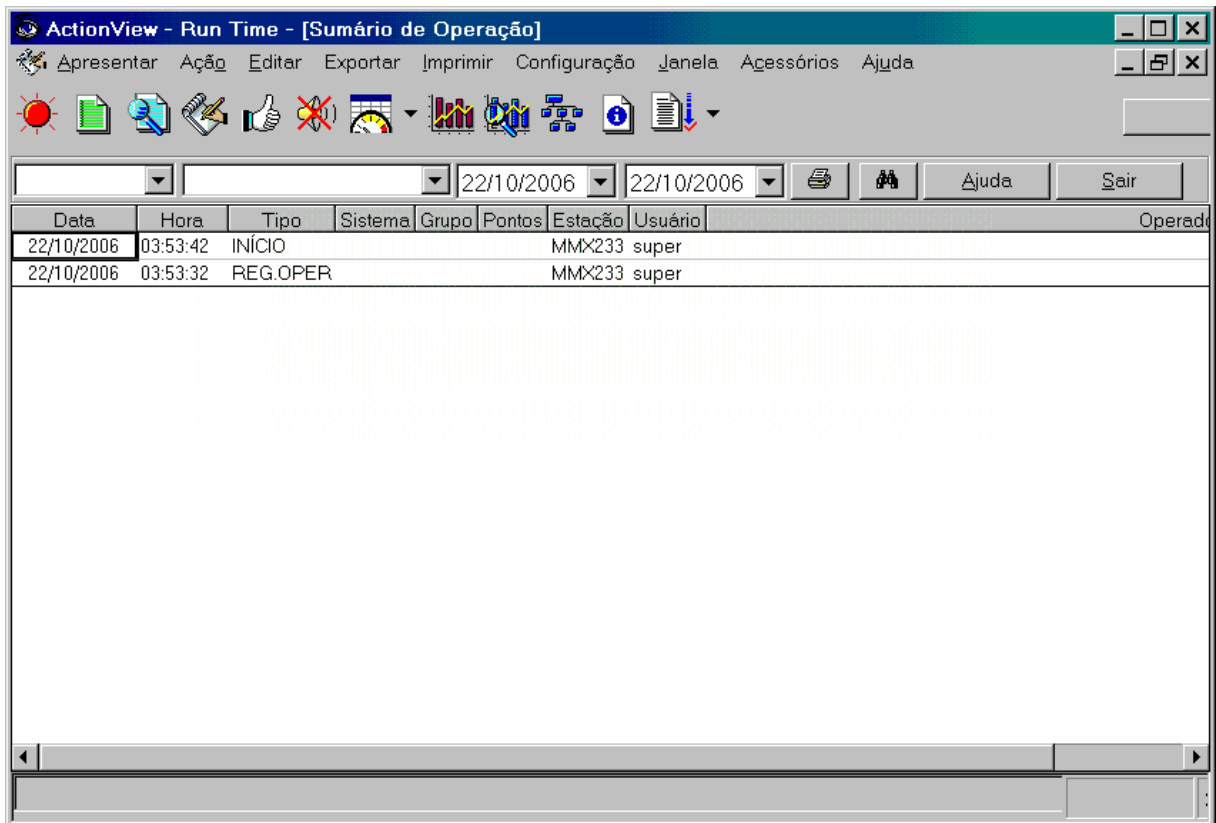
ActionView - Run Time - [Sumário de Operação]

Apresentar Ação Editar Exportar Imprimir Configuração Janela Acessórios Ajuda

22/10/2006 22/10/2006 Ajuda Sair

| Data | Hora | Tipo | Sistema | Grupo | Pontos | Estação | Usuário | Operad |
|---|---|---|---|---|---|---|---|---|
| 22/10/2006 | 03:53:42 | INÍCIO | | | | MMX233 | super | |
| 22/10/2006 | 03:53:32 | REG.OPER | | | | MMX233 | super | |